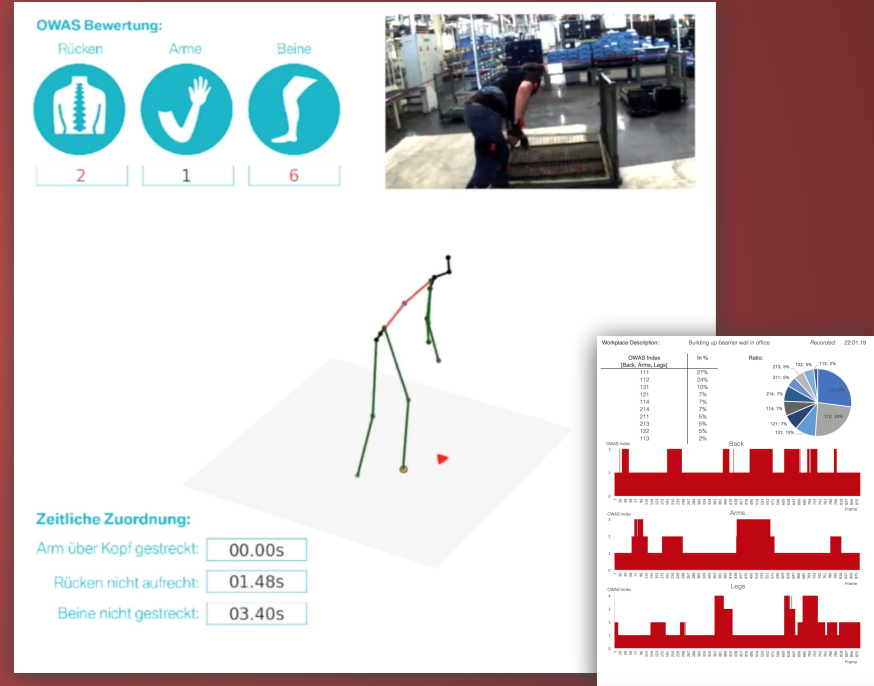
OWAS Bewertung:

Rücken

Arme

Beine

2

1

6

Zeitliche Zuordnung:

Arm über Kopf gestreckt: 00.00s

Rücken nicht aufrecht: 01.48s

Beine nicht gestreckt: 03.40s

Workplace Description: Building up beamer wall in office Recorded: 22.01.19

| OWAS Index [Back, Arms, Legs] | In % |
|---|---|
| 111 | 27% |
| 112 | 24% |
| 131 | 10% |
| 121 | 7% |
| 114 | 7% |
| 214 | 7% |
| 211 | 5% |
| 213 | 5% |
| 122 | 5% |
| 113 | 2% |

Ratio:

213; 5%

122; 5%

113; 2%

211; 5%

214; 7%

114; 7%

121; 7%

131; 10%

112; 24%

111; 27%

OWAS Index

Back

Frame

OWAS Index

Arms

Frame

OWAS Index

Legs

Frame